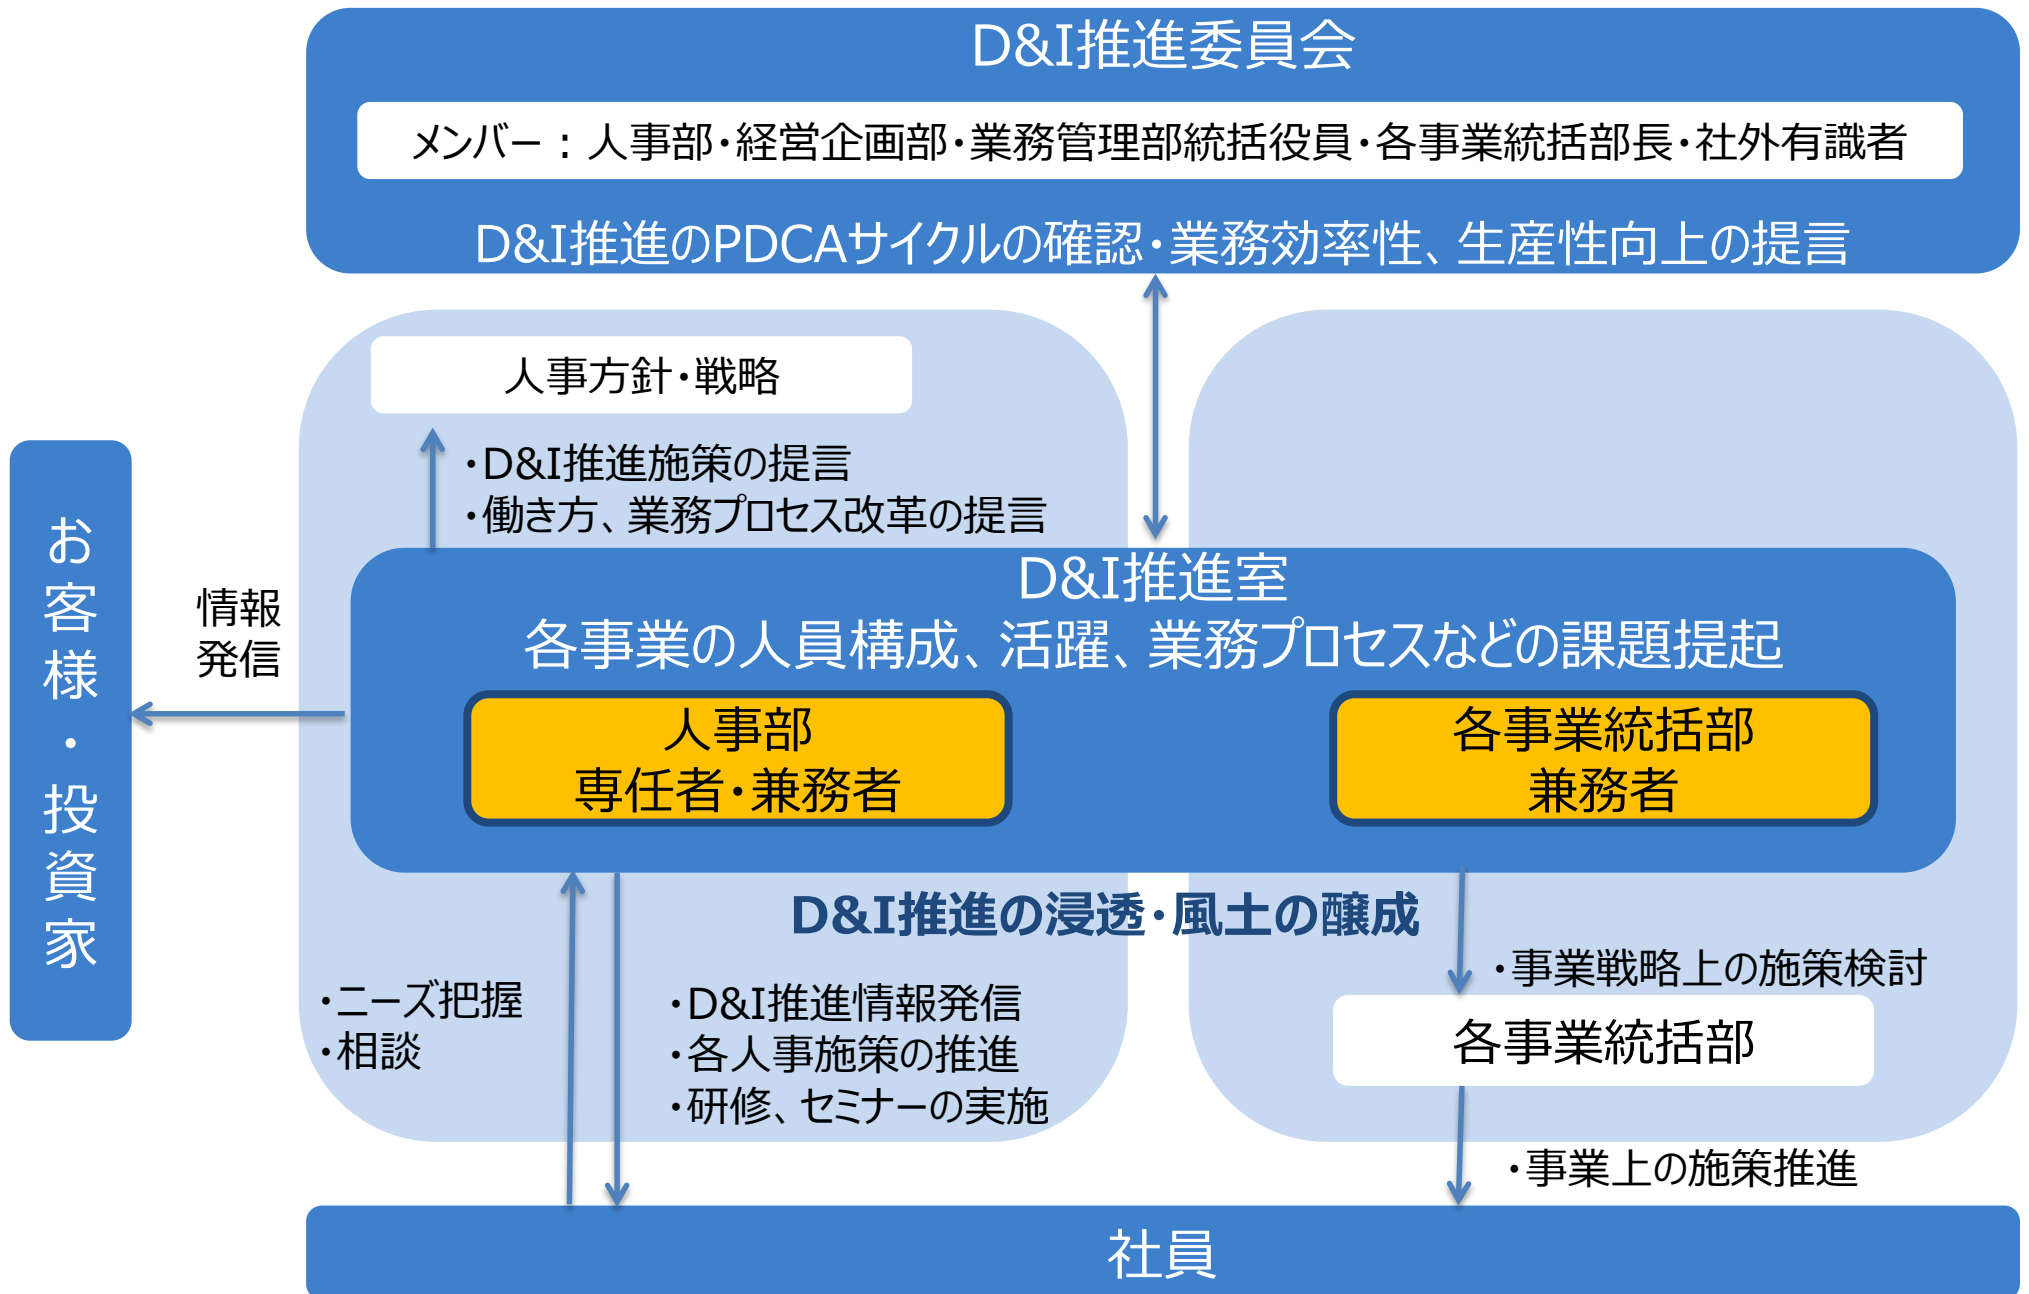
D&I推進委員会

メンバー：人事部・経営企画部・業務管理部統括役員・各事業統括部長・社外有識者

D&I推進のPDCAサイクルの確認・業務効率性、生産性向上の提言

お客様・投資家

人事方針・戦略

・D&I推進施策の提言
・働き方、業務プロセス改革の提言

情報発信

D&I推進室
各事業の人員構成、活躍、業務プロセスなどの課題提起

人事部
専任者・兼務者

各事業統括部
兼務者

D&I推進の浸透・風土の醸成

・事業戦略上の施策検討

・ニーズ把握
・相談

・D&I推進情報発信
・各人事施策の推進
・研修、セミナーの実施

各事業統括部

・事業上の施策推進

社員